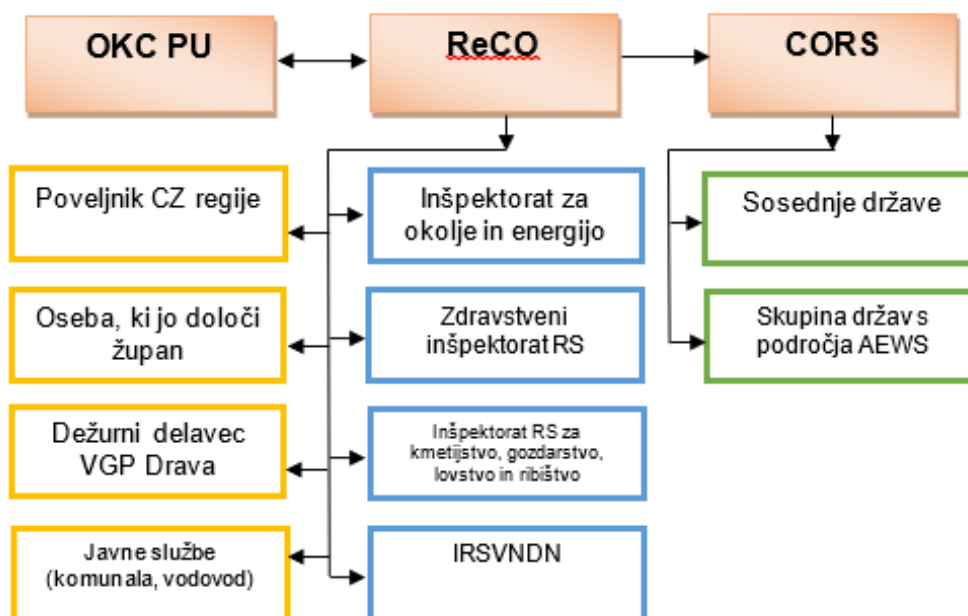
OKC PU

ReCO

CORS

Poveljnik CZ regije

Oseba, ki jo določi župan

Dežurni delavec VGP Drava

Javne službe (komunala, vodovod)

Inšpektorat za okolje in energijo

Zdravstveni inšpektorat RS

Inšpektorat RS za kmetijstvo, gozdarstvo, lovstvo in ribištvo

IRSVNDN

Sosednje države

Skupina držav s področja AEWS